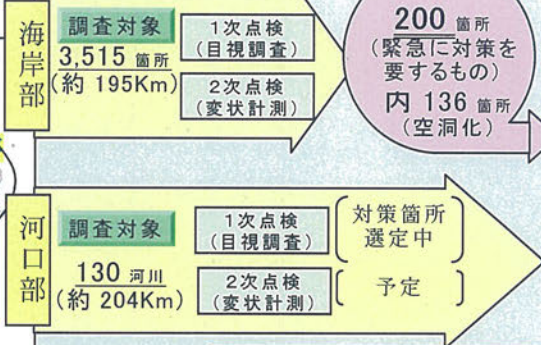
海岸部

調査対象
3,515 箇所
(約 195Km)

1次点検
(目視調査)

2次点検
(変状計測)

200 箇所
(緊急に対策を要するもの)
内 136 箇所
(空洞化)

河口部

調査対象
130 河川
(約 204Km)

1次点検
(目視調査)

2次点検
(変状計測)

対策箇所選定中

予定